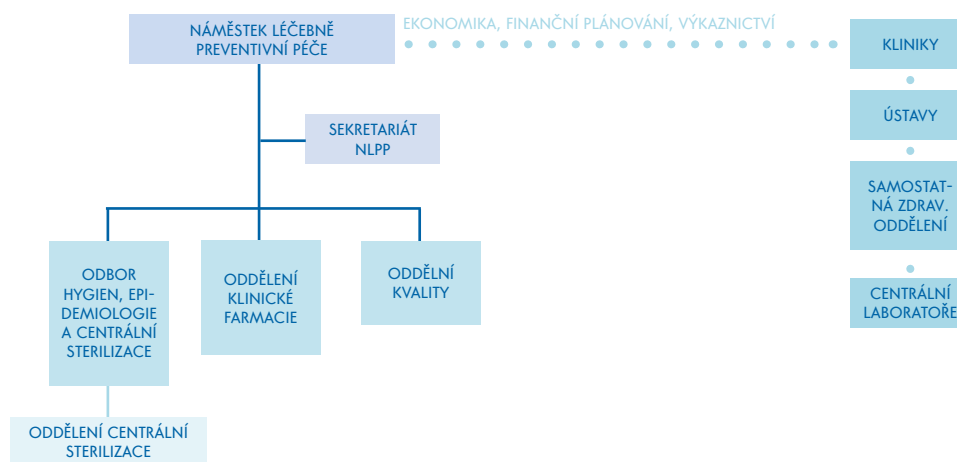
NÁMĚSTEK LÉČEBNĚ PREVENTIVNÍ PÉČE

EKONOMIKA, FINANČNÍ PLÁNOVÁNÍ, VÝKAZNICTVÍ

KLINIKY

ÚSTAVY

SAMOSTATNÁ ZDRAV. ODDĚLENÍ

CENTRÁLNÍ LABORATOŘE

SEKRETARIÁT NLPP

ODBOR HYGIEN, EPIDEMIOLOGIE A CENTRÁLNÍ STERILIZACE

ODDĚLENÍ KLINICKÉ FARMACIE

ODDĚLNÍ KVALITY

ODDĚLENÍ CENTRÁLNÍ STERILIZACE